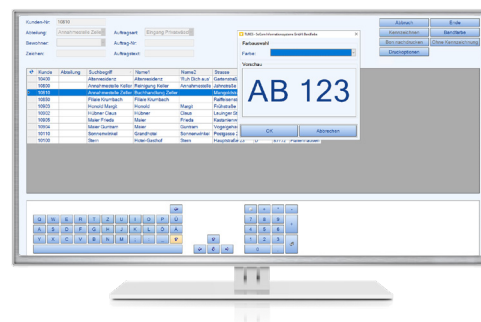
Kunden-Nr: 10810
Abteilung: Annahmestelle Zeller
Auftragsart: Eingang Filialen
Bezeichner:
Auftrag-Nr:
Zeichen:
Auftragstext:

Abbruch
Ende
Kennzeichnen
Bandfarbe
Bandaufdrucken
Ohne Kennzeichnung
Druckoptionen

FLMS - Software-Informationssysteme GmbH Bandfarbe
Farbauswahl
Farbe:
Vorschau
AB 123
OK
Abbrechen

| Kunde | Abteilung | Suchbegriff | Name1 | Name2 | Strasse |
|---|---|---|---|---|---|
| 10400 | | Altenresidenz | Altenresidenz | Ruh Dich aus | Gartenstraße |
| 10800 | | Annahmestelle Keller | Reinigung Keller | Annahmestelle | Johnstraße |
| 10810 | | Annahmestelle Zeller | Buchhandlung Zeller | | Mangoldstraße |
| 10900 | | Filiale Krumbach | Filiale Krumbach | | Raiffeisenstraße |
| 10003 | | Honold Margit | Honold | Margit | Frühstraße |
| 10002 | | Hübner Claus | Hübner | Claus | Leuinger Dorfstraße |
| 10005 | | Maier Frieda | Maier | Frieda | Kastanienweg |
| 10004 | | Maier Gunnar | Maier | Gunnar | Vogelgang |
| 10110 | | Sonnenwinkel | Grandhotel | Sonnenwinkel | Festgasse |
| 10100 | | Stern | Hotel-Gasthof | Stern | Hauptstraße |

Q W E R T Z U I O P Ü
A S D F G H J K L Ö Ä
Y X C V B N M , . -
7 8 9
4 5 6
1 2 3
0